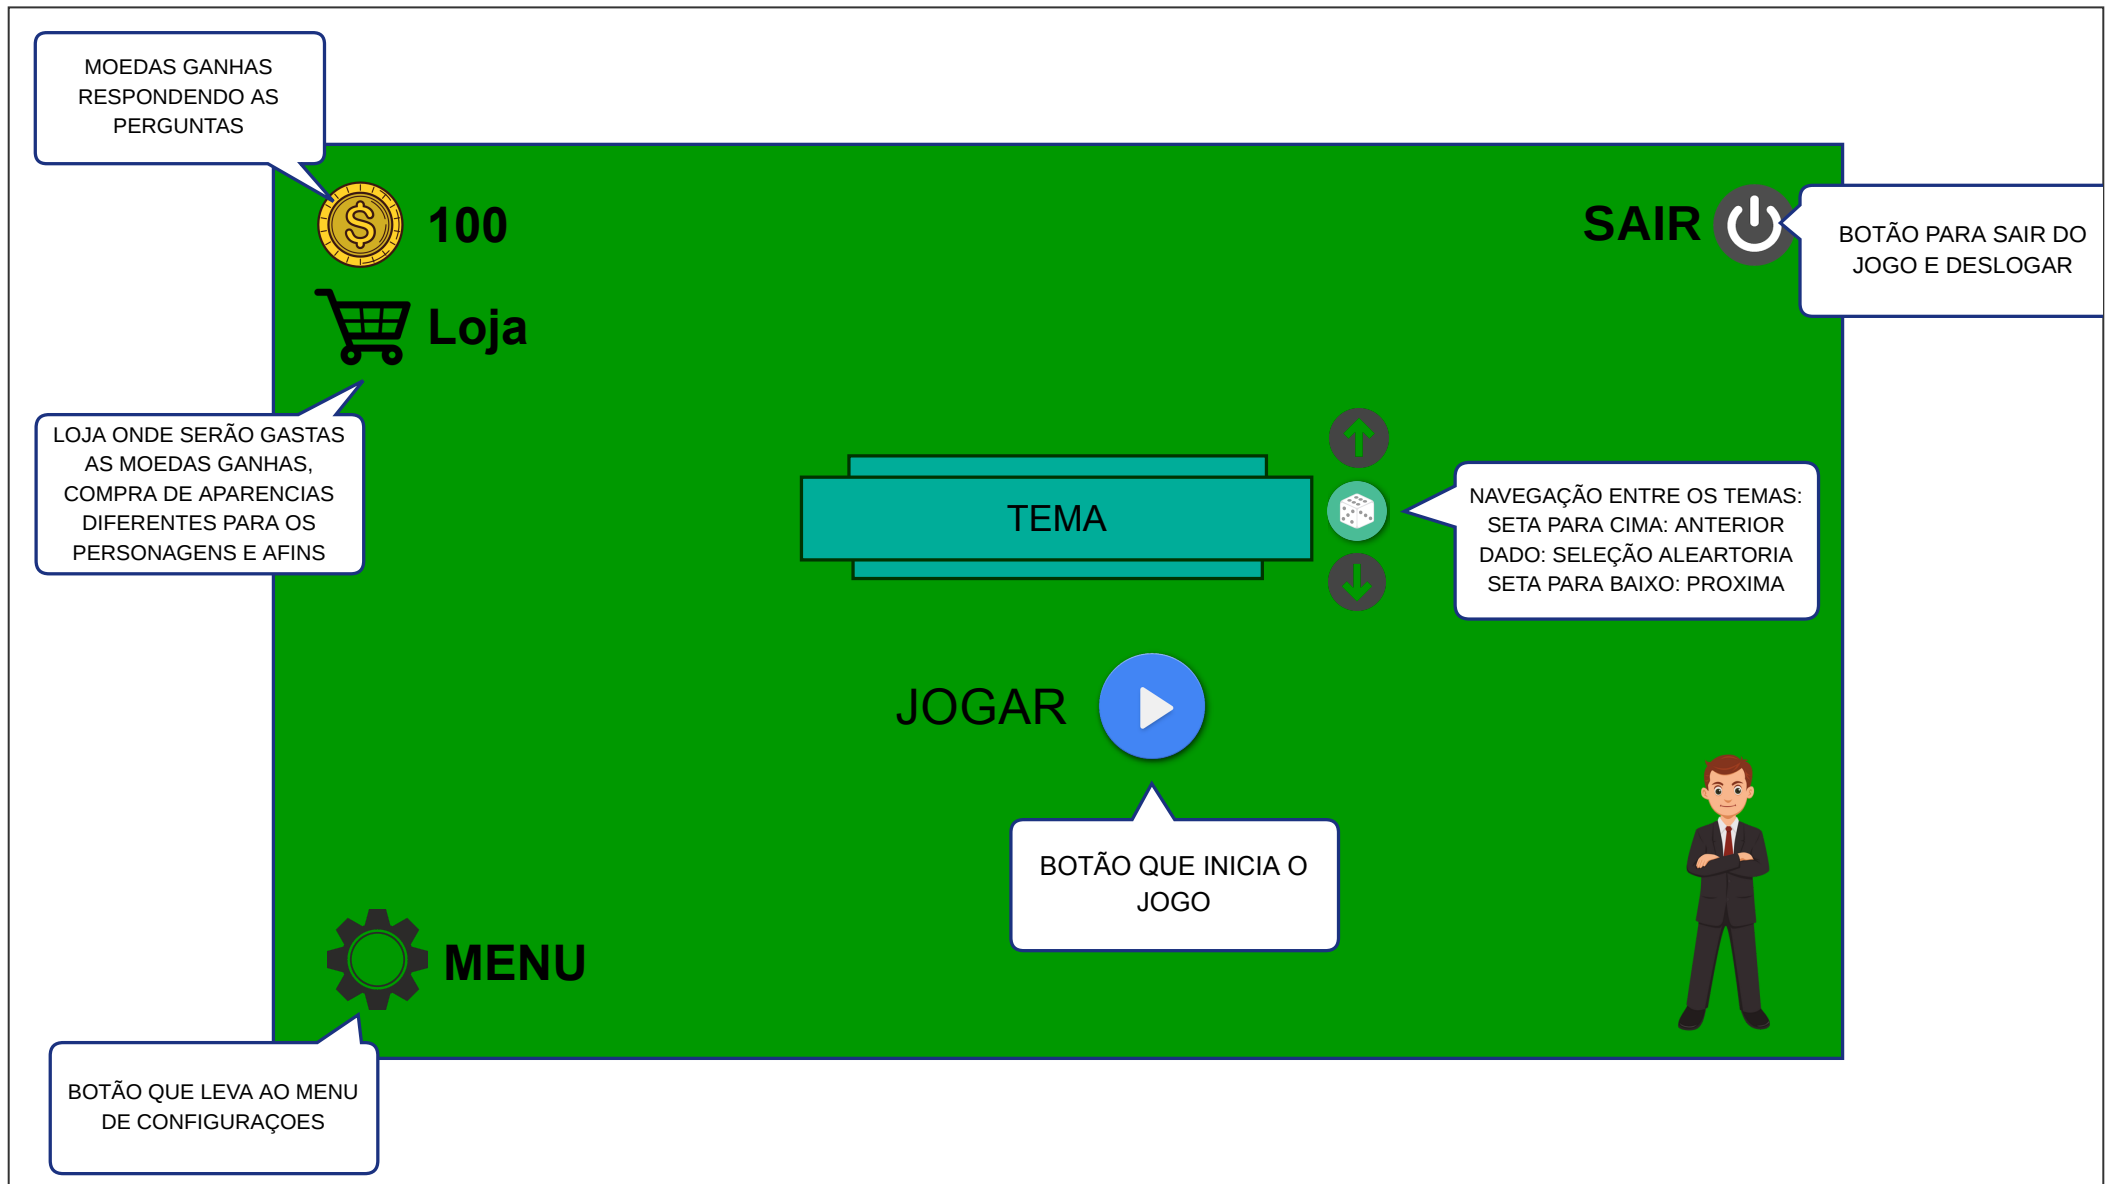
MOEDAS GANHAS RESPONDENDO AS PERGUNTAS

100

Loja

SAIR

BOTÃO PARA SAIR DO JOGO E DESLOGAR

LOJA ONDE SERÃO GASTAS AS MOEDAS GANHAS, COMPRA DE APARENCIAS DIFERENTES PARA OS PERSONAGENS E AFINS

TEMA

NAVEGAÇÃO ENTRE OS TEMAS:
SETA PARA CIMA: ANTERIOR
DADO: SELEÇÃO ALEARTORIA
SETA PARA BAIXO: PROXIMA

JOGAR

BOTÃO QUE INICIA O JOGO

MENU

BOTÃO QUE LEVA AO MENU DE CONFIGURAÇOES